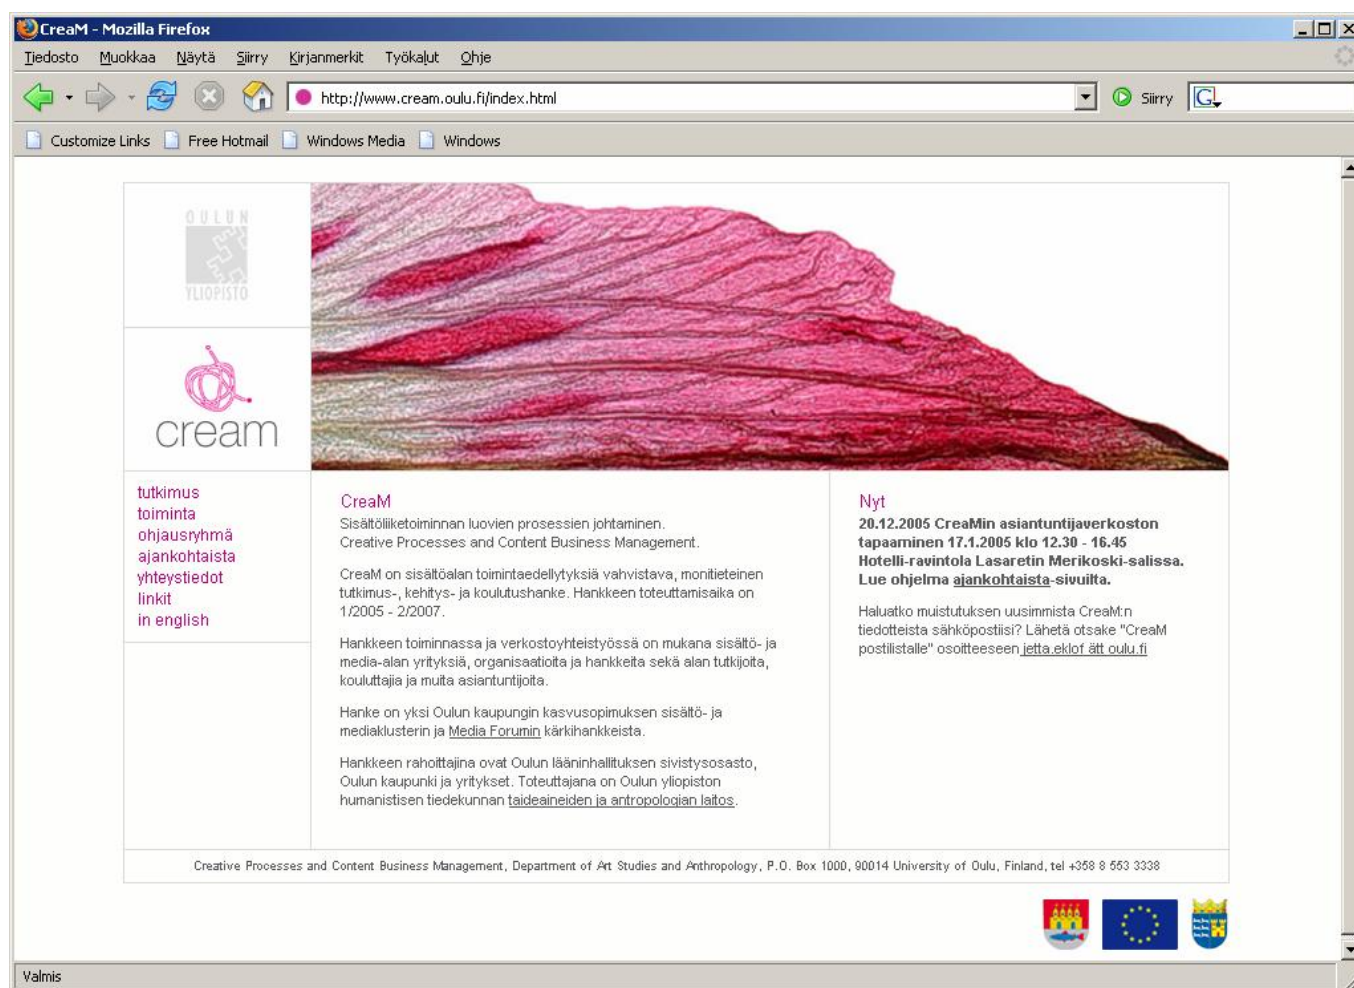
CreaM - Mozilla Firefox

Tiedosto Muokkaa Näytä Siirry Kirjanmerkit Työkalut Ohje

http://www.cream.oulu.fi/index.html

Siirry

Customize Links Free Hotmail Windows Media Windows

OULUN YLIOPISTO

cream

tutkimus
toiminta
ohjausryhmä
ajankohtaista
yhteystiedot
linkit
in english

CreaM

Sisältöliiketoiminnan luovien prosessien johtaminen.
Creative Processes and Content Business Management.

CreaM on sisältöalan toimintaedellytyksiä vahvistava, monitieteinen tutkimus-, kehitys- ja koulutushanke. Hankkeen toteuttamisaika on 1/2005 - 2/2007.

Hankkeen toiminnassa ja verkostoyhteistyössä on mukana sisältö- ja media-alan yrityksiä, organisaatioita ja hankkeita sekä alan tutkijoita, kouluttajia ja muita asiantuntijoita.

Hanke on yksi Oulun kaupungin kasvusopimuksen sisältö- ja mediaklusterin ja Media Forumin kärkihankkeista.

Hankkeen rahoittajina ovat Oulun lääninhallituksen sivistysosasto, Oulun kaupunki ja yritykset. Toteuttajana on Oulun yliopiston humanistisen tiedekunnan taideaineiden ja antropologian laitos.

Nyt

20.12.2005 CreaMin asiantuntijaverkoston tapaaminen 17.1.2005 klo 12.30 - 16.45 Hotelli-ravintola Lasaretin Merikoski-salissa. Lue ohjelma ajankohtaista-sivuilta.

Haluatko muistutuksen uusimmista CreaM:n tiedotteista sähköpostiisi? Lähetä otsake "CreaM postilistalle" osoitteeseen jetta.eklof ätt oulu.fi

Creative Processes and Content Business Management, Department of Art Studies and Anthropology, P.O. Box 1000, 90014 University of Oulu, Finland, tel +358 8 553 3338

Valmis